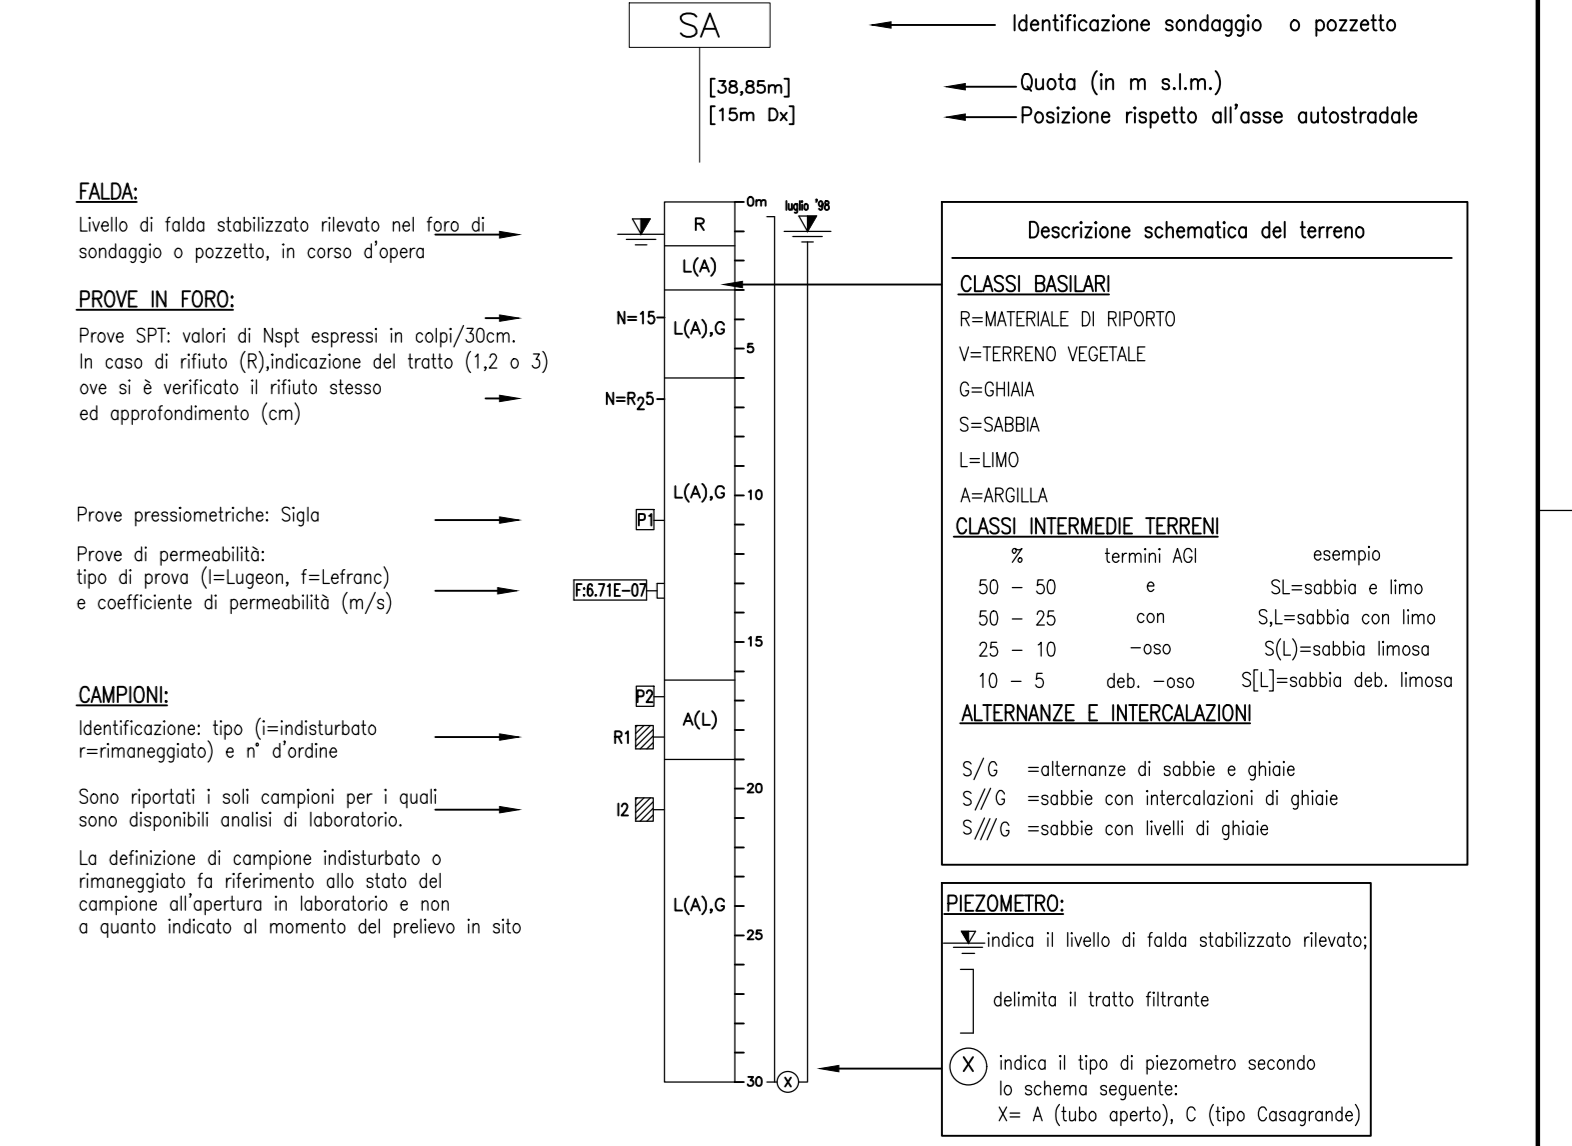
SA

Identificazione sondaggio o pozzetto

[38,85m]
[15m Dx]

Quota (in m s.l.m.)
Posizione rispetto all'asse autostradale

FALDA:

Livello di falda stabilizzato rilevato nel foro di sondaggio o pozzetto, in corso d'opera

PROVE IN FORO:

Prove SPT: valori di Nspt espressi in colpi/30cm. In caso di rifiuto (R),indicazione del tratto (1,2 o 3) ove si è verificato il rifiuto stesso ed approfondimento (cm)

Prove pressiometriche: Sigla

Prove di permeabilità: tipo di prova (l=Lugeon, f=Lefranc) e coefficiente di permeabilità (m/s)

CAMPIONI:

Identificazione: tipo (i=indisturbato r=rimaneggiato) e n° d'ordine

Sono riportati i soli campioni per i quali sono disponibili analisi di laboratorio.

La definizione di campione indisturbato o rimaneggiato fa riferimento allo stato del campione all'apertura in laboratorio e non a quanto indicato al momento del prelievo in sito

0m
luglio '98
R
L(A)
N=15
L(A),G
5
N=$R_2$5
L(A),G
10
P1
F:6.71E-07
15
P2
A(L)
R1
20
I2
L(A),G
25
30

Descrizione schematica del terreno

CLASSI BASILARI
R=MATERIALE DI RIPORTO
V=TERRENO VEGETALE
G=GHIAIA
S=SABBIA
L=LIMO
A=ARGILLA

CLASSI INTERMEDIE TERRENI

| % | termini AGI | esempio |
|---|---|---|
| 50 – 50 | e | SL=sabbia e limo |
| 50 – 25 | con | S,L=sabbia con limo |
| 25 – 10 | –oso | S(L)=sabbia limosa |
| 10 – 5 | deb. –oso | S[L]=sabbia deb. limosa |

ALTERNANZE E INTERCALAZIONI

S/G =alternanze di sabbie e ghiaie
S//G =sabbie con intercalazioni di ghiaie
S///G =sabbie con livelli di ghiaie

PIEZOMETRO:

indica il livello di falda stabilizzato rilevato;

delimita il tratto filtrante

X indica il tipo di piezometro secondo lo schema seguente:
X= A (tubo aperto), C (tipo Casagrande)